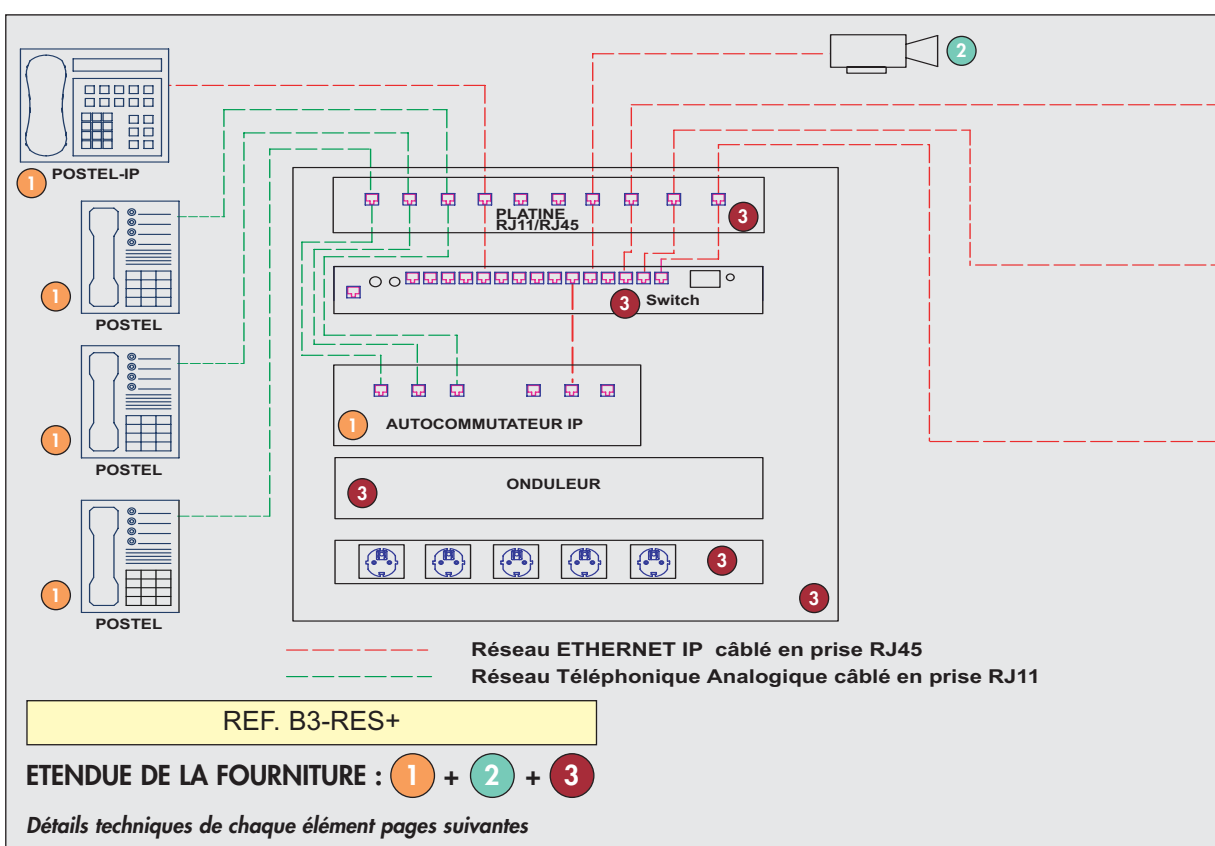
2

1 POSTEL-IP

PLATINE RJ11/RJ45 3

3 Switch

1 POSTEL

1 AUTOCOMMUTATEUR IP

1 POSTEL

3 ONDULEUR

3

1 POSTEL

3

Réseau ETHERNET IP câblé en prise RJ45

Réseau Téléphonique Analogique câblé en prise RJ11

REF. B3-RES+

ETENDUE DE LA FOURNITURE : 1 + 2 + 3

Détails techniques de chaque élément pages suivantes